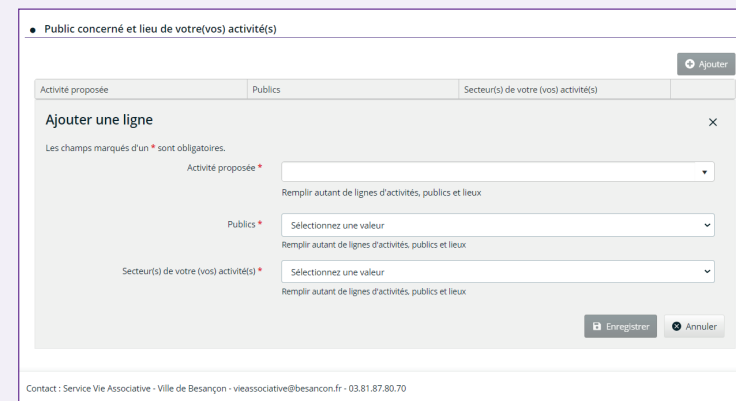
● Public concerné et lieu de votre(vos) activité(s)

Ajouter

| Activité proposée | Publics | Secteur(s) de votre (vos) activité(s) |
|---|---|---|

Ajouter une ligne

×

Les champs marqués d'un * sont obligatoires.

Activité proposée *

Remplir autant de lignes d'activités, publics et lieux

Publics *

Sélectionnez une valeur

Remplir autant de lignes d'activités, publics et lieux

Secteur(s) de votre (vos) activité(s) *

Sélectionnez une valeur

Remplir autant de lignes d'activités, publics et lieux

Enregistrer

Annuler

Contact : Service Vie Associative - Ville de Besançon - vieassociative@besancon.fr - 03.81.87.80.70